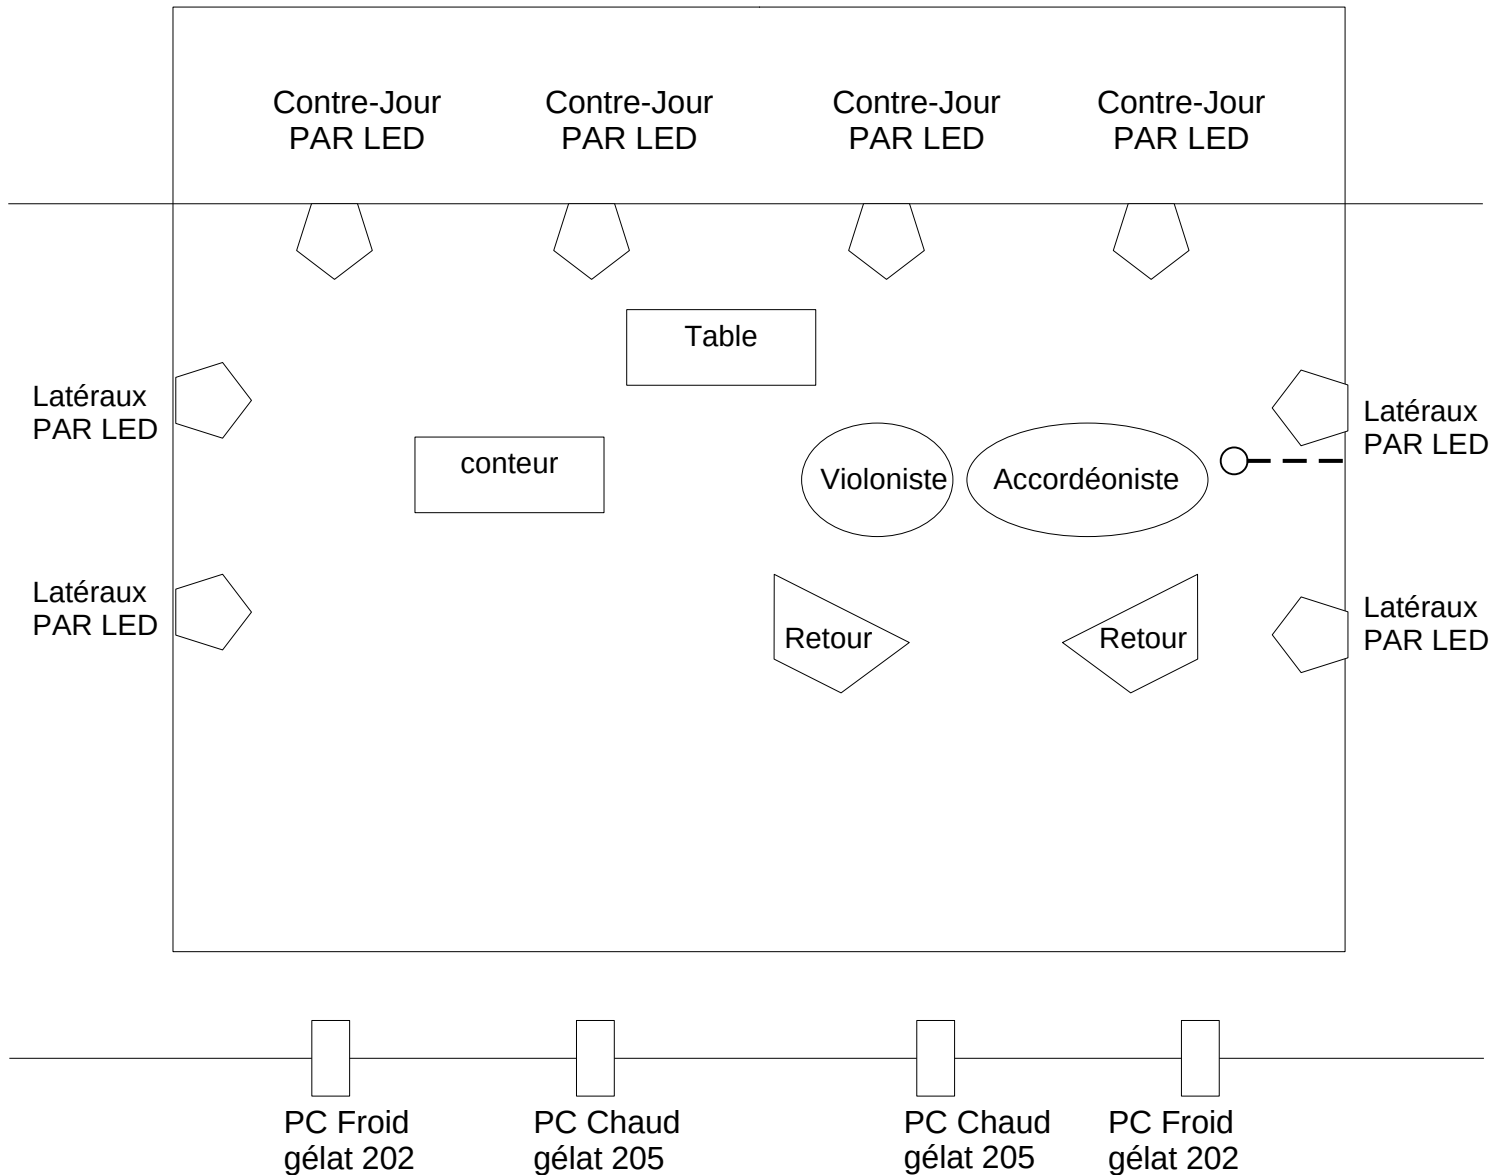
Contre-Jour
PAR LED

Contre-Jour
PAR LED

Contre-Jour
PAR LED

Contre-Jour
PAR LED

Table

Latéraux
PAR LED

Latéraux
PAR LED

conteur

Violoniste

Accordéoniste

Latéraux
PAR LED

Latéraux
PAR LED

Retour

Retour

PC Froid
gélat 202

PC Chaud
gélat 205

PC Chaud
gélat 205

PC Froid
gélat 202